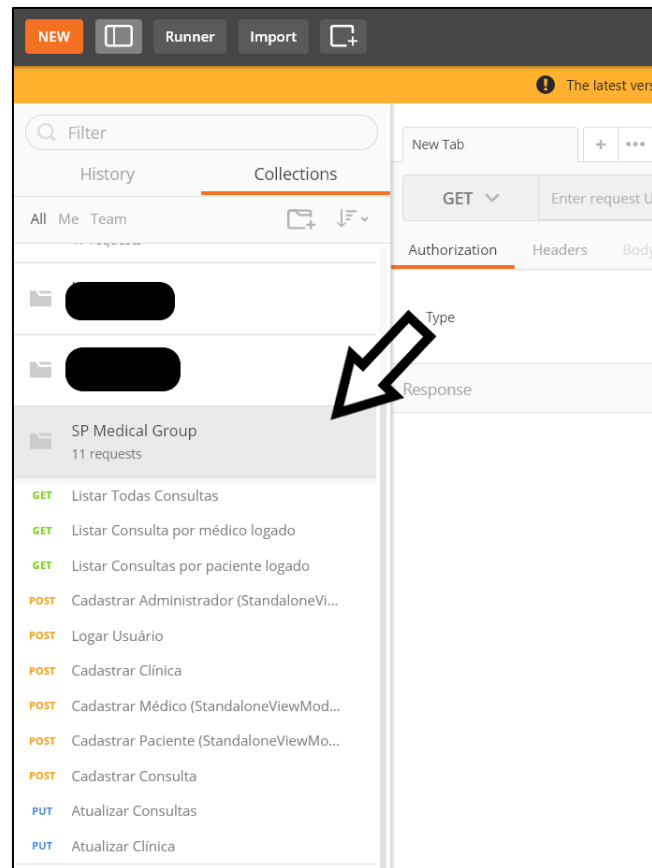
NEW Runner Import

The latest vers

Filter

History Collections

All Me Team

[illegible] requests

SP Medical Group
11 requests

GET Listar Todas Consultas
GET Listar Consulta por médico logado
GET Listar Consultas por paciente logado
POST Cadastrar Administrador (StandaloneVi...
POST Logar Usuário
POST Cadastrar Clínica
POST Cadastrar Médico (StandaloneViewMod...
POST Cadastrar Paciente (StandaloneViewMo...
POST Cadastrar Consulta
PUT Atualizar Consultas
PUT Atualizar Clínica

New Tab + •••

GET Enter request U

Authorization Headers Body

Type

Response